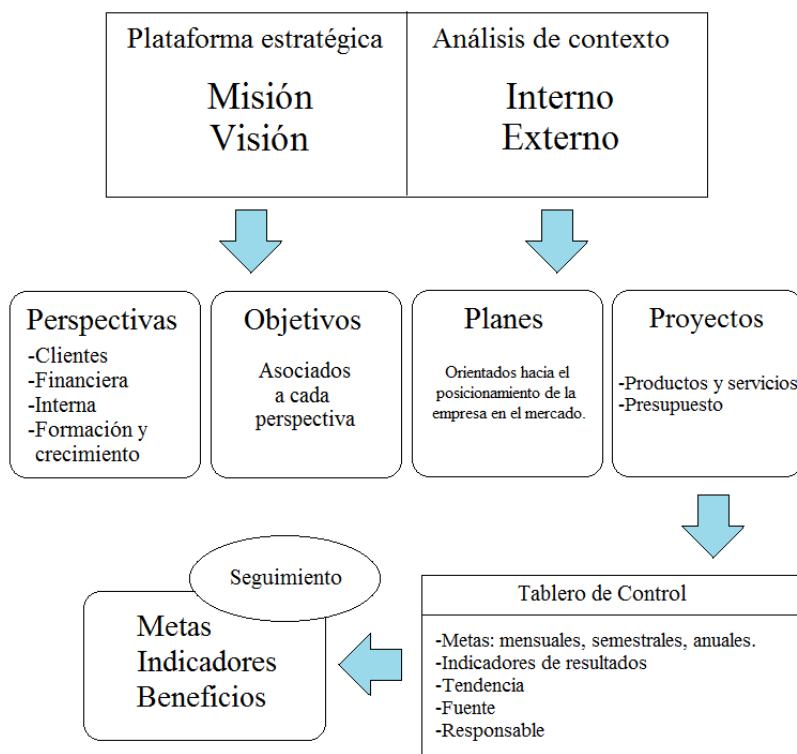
Plataforma estratégica

Misión
Visión

Análisis de contexto

Interno
Externo

Perspectivas
-Clientes
-Financiera
-Interna
-Formación y crecimiento

Objetivos
Asociados a cada perspectiva

Planes
Orientados hacia el posicionamiento de la empresa en el mercado.

Proyectos
-Productos y servicios
-Presupuesto

Tablero de Control
-Metas: mensuales, semestrales, anuales.
-Indicadores de resultados
-Tendencia
-Fuente
-Responsable

Seguimiento

Metas
Indicadores
Beneficios